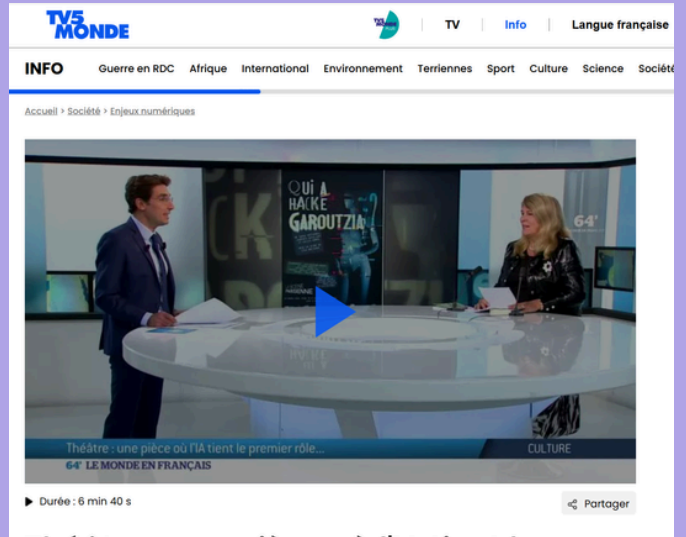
TV5 MONDE

TV | Info | Langue française

INFO Guerre en RDC Afrique International Environnement Terriennes Sport Culture Science Société

Accueil > Société > Enjeux numériques

QUI A HACKÉ GAROUTZIA

64'

Théâtre : une pièce où l'IA tient le premier rôle...

CULTURE

64' LE MONDE EN FRANÇAIS

▶ Durée : 6 min 40 s

Partager